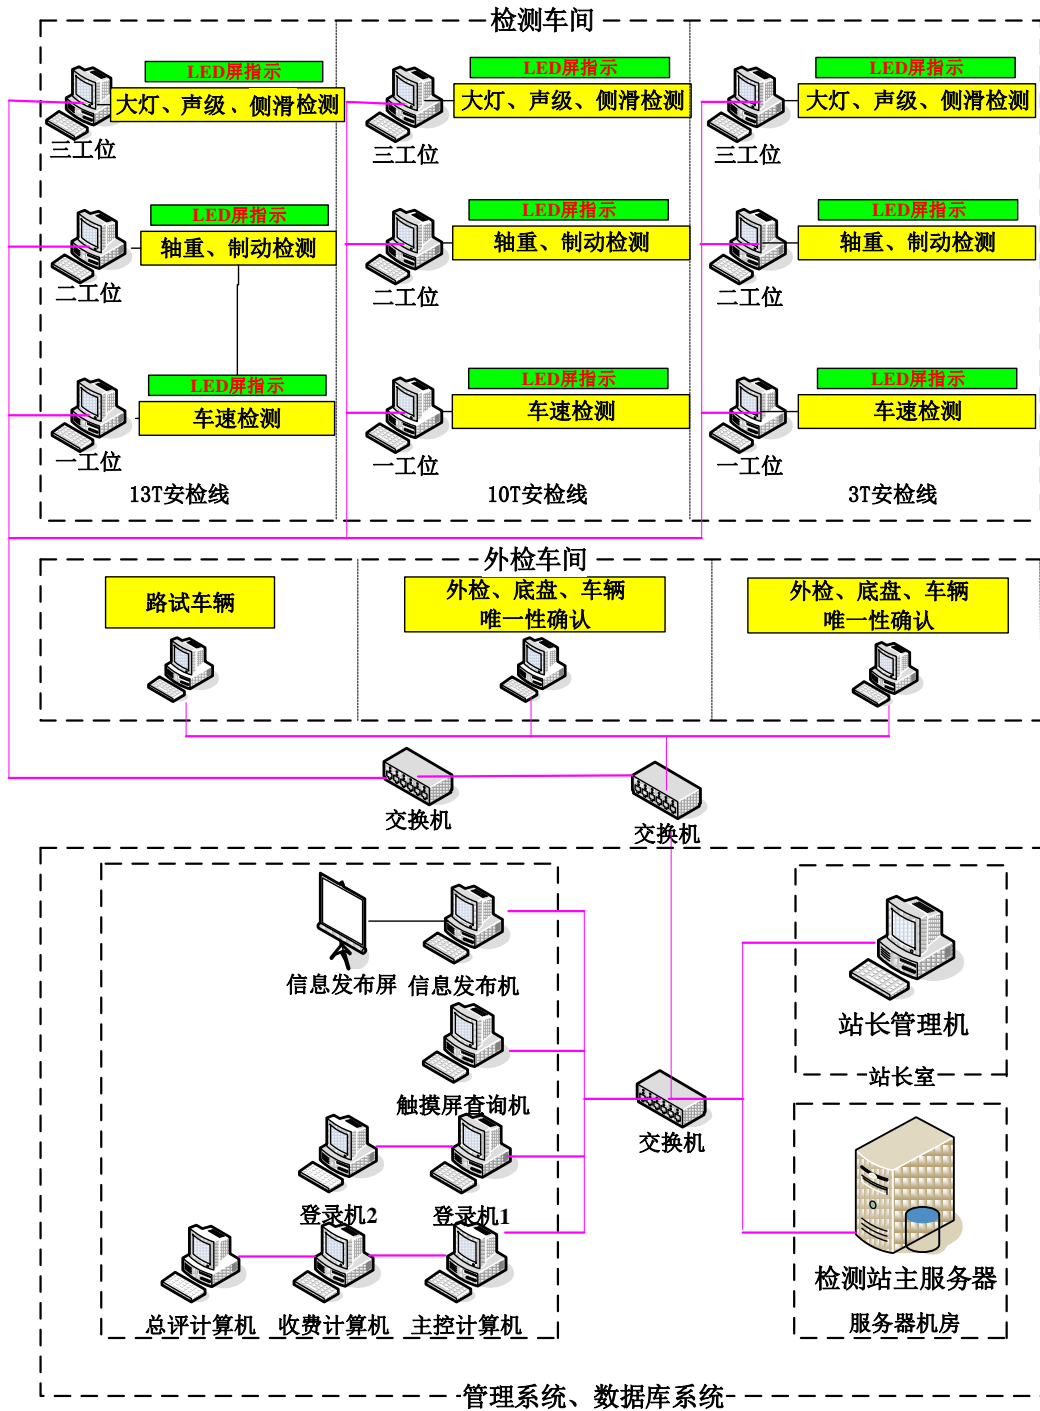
检测车间

LED屏指示
大灯、声级、侧滑检测
三工位
LED屏指示
轴重、制动检测
二工位
LED屏指示
车速检测
一工位
13T安检线

LED屏指示
大灯、声级、侧滑检测
三工位
LED屏指示
轴重、制动检测
二工位
LED屏指示
车速检测
一工位
10T安检线

LED屏指示
大灯、声级、侧滑检测
三工位
LED屏指示
轴重、制动检测
二工位
LED屏指示
车速检测
一工位
3T安检线

外检车间
路试车辆
外检、底盘、车辆唯一性确认
外检、底盘、车辆唯一性确认

交换机
交换机

信息发布屏 信息发布机
触摸屏查询机
登录机2
登录机1
总评计算机 收费计算机 主控计算机
交换机
站长管理机
站长室
检测站主服务器
服务器机房
管理系统、数据库系统